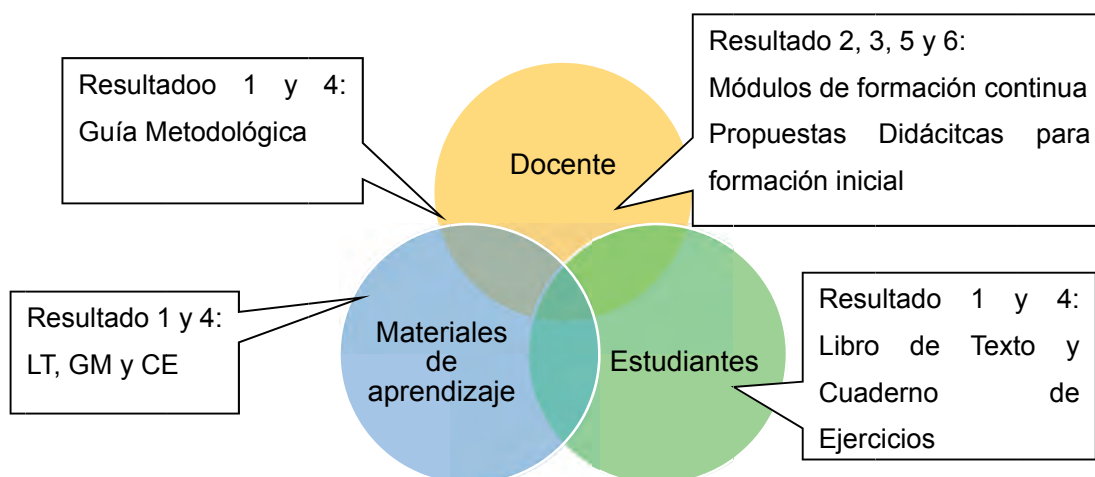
Resultadoo 1 y 4: Guía Metodológica

Resultado 2, 3, 5 y 6: Módulos de formación continua Propuestas Didácitcas para formación inicial

Docente

Resultado 1 y 4: LT, GM y CE

Materiales de aprendizaje

Estudiantes

Resultado 1 y 4: Libro de Texto y Cuaderno de Ejercicios